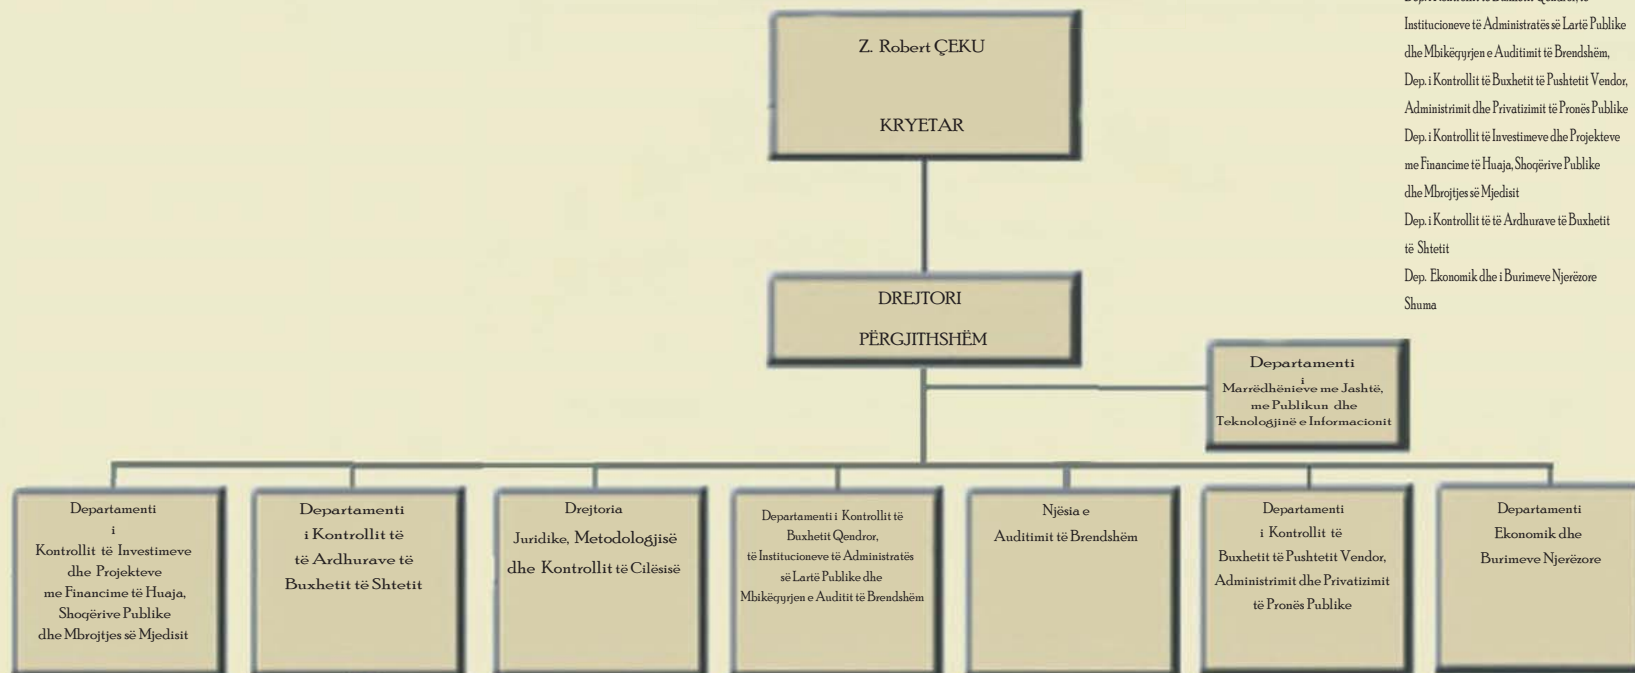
Z. Robert ÇEKU

KRYETAR

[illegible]
Institucioneve të Administratës së Lartë Publike
dhe Mbikëqyrjen e Auditimit të Brendshëm,
Dep. i Kontrollit të Buxhetit të Pushtetit Vendor,
Administrimit dhe Privatizimit të Pronës Publike
Dep. i Kontrollit të Investimeve dhe Projekteve
me Financime të Huaja, Shoqërive Publike
dhe Mbrojtjes së Mjedisit
Dep. i Kontrollit të të Ardhurave të Buxhetit
të Shtetit
Dep. Ekonomik dhe i Burimeve Njerëzore
Shuma

DREJTORI

PËRGJITHSHËM

Departamenti i Marrëdhënieve me Jashtë, me Publikun dhe Teknologjinë e Informacionit

Departamenti i Kontrollit të Investimeve dhe Projekteve me Financime të Huaja, Shoqërive Publike dhe Mbrojtjes së Mjedisit

Departamenti i Kontrollit të të Ardhurave të Buxhetit të Shtetit

Drejtoria Juridike, Metodologjisë dhe Kontrollit të Cilësisë

Departamenti i Kontrollit të Buxhetit Qendror, të Institucioneve të Administratës së Lartë Publike dhe Mbikëqyrjen e Auditit të Brendshëm

Njësia e Auditimit të Brendshëm

Departamenti i Kontrollit të Buxhetit të Pushtetit Vendor, Administrimit dhe Privatizimit të Pronës Publike

Departamenti Ekonomik dhe Burimeve Njerëzore